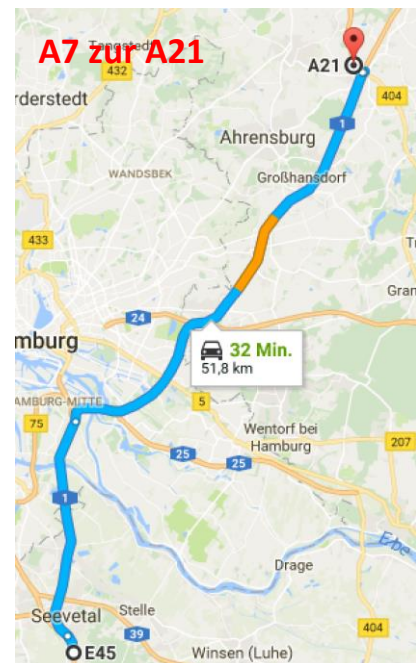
A7 zur A21

Tangstedt
432
rderstedt
A21
404
Ahrensburg
1
WANDSBEK
Großhansdorf
433
Tr
Gran
24
mburg
32 Min.
51,8 km
HAMBURG-MITTE
5
75
Wentorf bei Hamburg
207
25
25
1
Elbe
Drage
Seevetal
Stelle
39
404
E45
Winsen (Luhe)